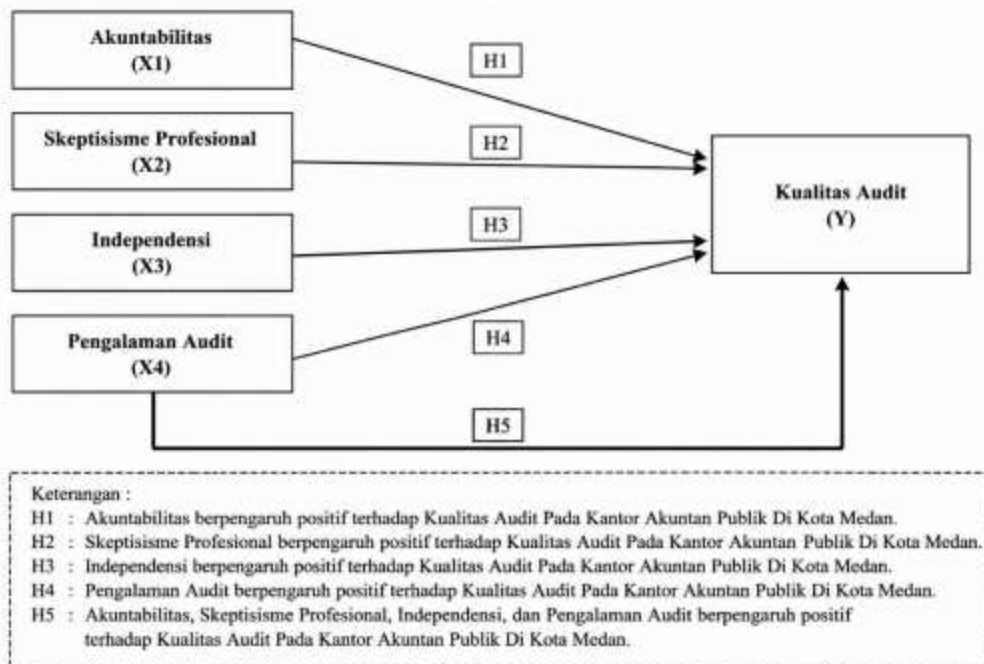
Akuntabilitas
(X1)

H1

Skeptisisme Profesional
(X2)

H2

Independensi
(X3)

H3

Pengalaman Audit
(X4)

H4

Kualitas Audit
(Y)

H5

Keterangan :
H1 : Akuntabilitas berpengaruh positif terhadap Kualitas Audit Pada Kantor Akuntan Publik Di Kota Medan.
H2 : Skeptisisme Profesional berpengaruh positif terhadap Kualitas Audit Pada Kantor Akuntan Publik Di Kota Medan.
H3 : Independensi berpengaruh positif terhadap Kualitas Audit Pada Kantor Akuntan Publik Di Kota Medan.
H4 : Pengalaman Audit berpengaruh positif terhadap Kualitas Audit Pada Kantor Akuntan Publik Di Kota Medan.
H5 : Akuntabilitas, Skeptisisme Profesional, Independensi, dan Pengalaman Audit berpengaruh positif terhadap Kualitas Audit Pada Kantor Akuntan Publik Di Kota Medan.